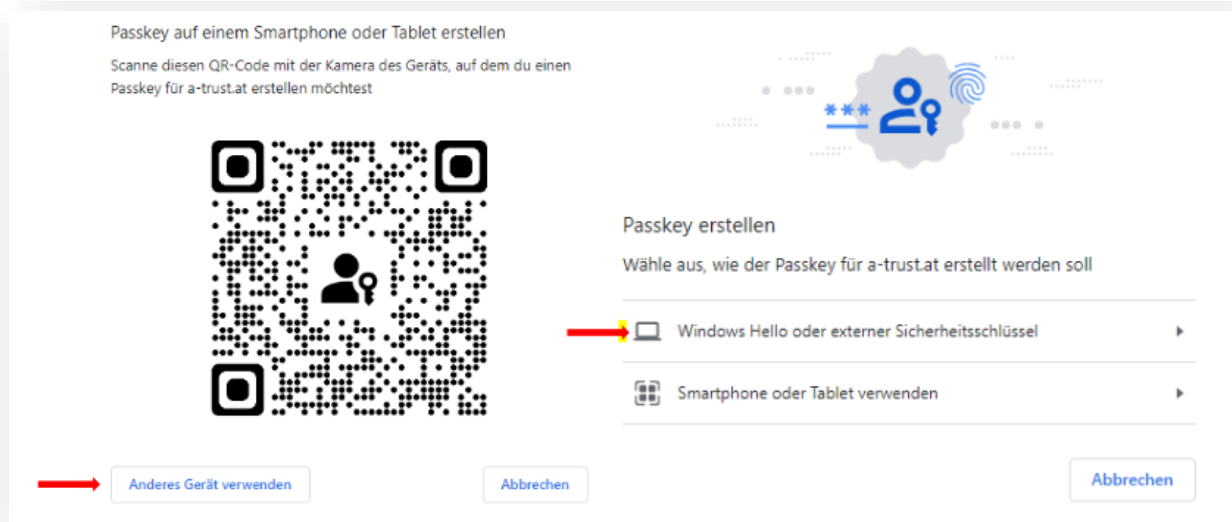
Passkey auf einem Smartphone oder Tablet erstellen

Scanne diesen QR-Code mit der Kamera des Geräts, auf dem du einen Passkey für a-trust.at erstellen möchtest

Anderes Gerät verwenden

Abbrechen

Passkey erstellen

Wähle aus, wie der Passkey für a-trust.at erstellt werden soll

Windows Hello oder externer Sicherheitsschlüssel

Smartphone oder Tablet verwenden

Abbrechen